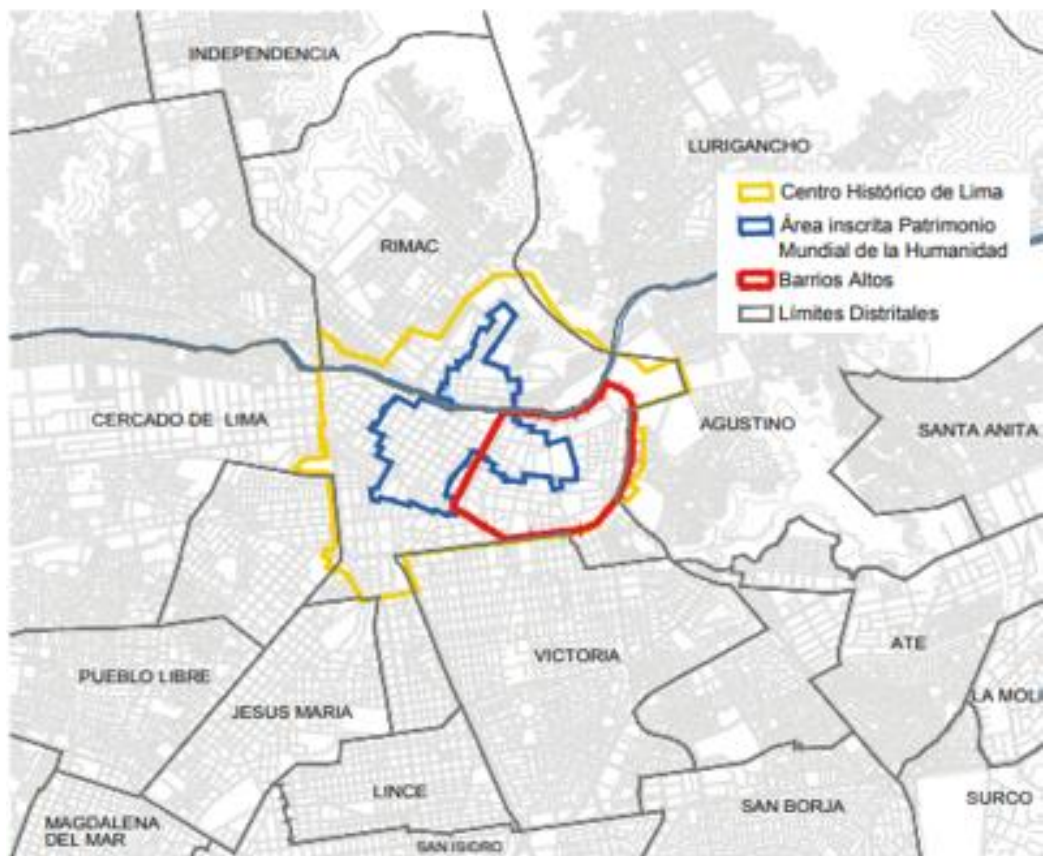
INDEPENDENCIA

LURIGANCHO

Centro Histórico de Lima
Área inscrita Patrimonio Mundial de la Humanidad
Barrios Altos
Limites Distritales

RIMAC

CERCADO DE LIMA

AGUSTINO

SANTA ANITA

ATE

VICTORIA

PUEBLO LIBRE

JESUS MARIA

LA MOLI

LINCE

SAN BORJA

SURCO

MAGDALENA DEL MAR

SAN ISIDRO